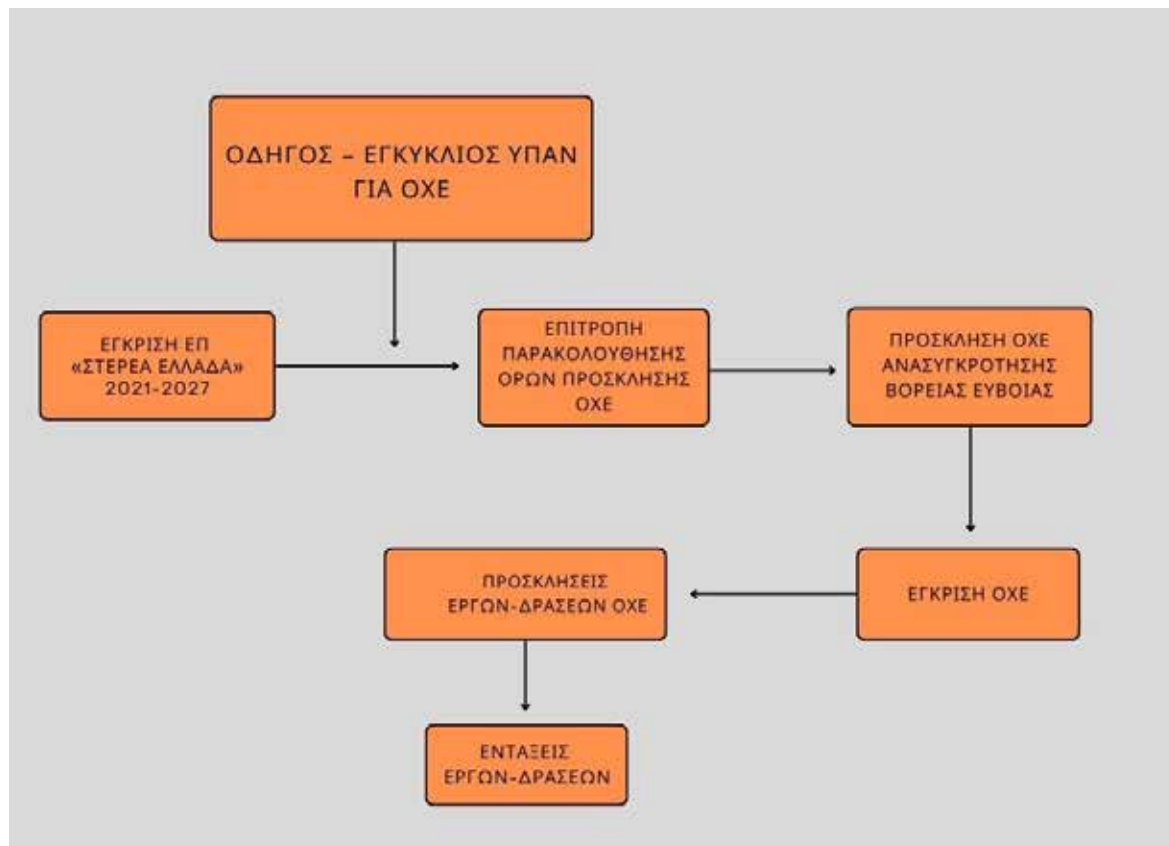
ΟΔΗΓΟΣ – ΕΓΚΥΚΛΙΟΣ ΥΠΑΝ ΓΙΑ ΟΧΕ

ΕΓΚΡΙΣΗ ΕΠ «ΣΤΕΡΕΑ ΕΛΛΑΔΑ» 2021-2027

ΕΠΙΤΡΟΠΗ ΠΑΡΑΚΟΛΟΥΘΗΣΗΣ ΟΡΩΝ ΠΡΟΣΚΛΗΣΗΣ ΟΧΕ

ΠΡΟΣΚΛΗΣΗ ΟΧΕ ΑΝΑΣΥΓΚΡΟΤΗΣΗΣ ΒΟΡΕΙΑΣ ΕΥΒΟΙΑΣ

ΕΓΚΡΙΣΗ ΟΧΕ

ΠΡΟΣΚΛΗΣΕΙΣ ΕΡΓΩΝ-ΔΡΑΣΕΩΝ ΟΧΕ

ΕΝΤΑΞΕΙΣ ΕΡΓΩΝ-ΔΡΑΣΕΩΝ